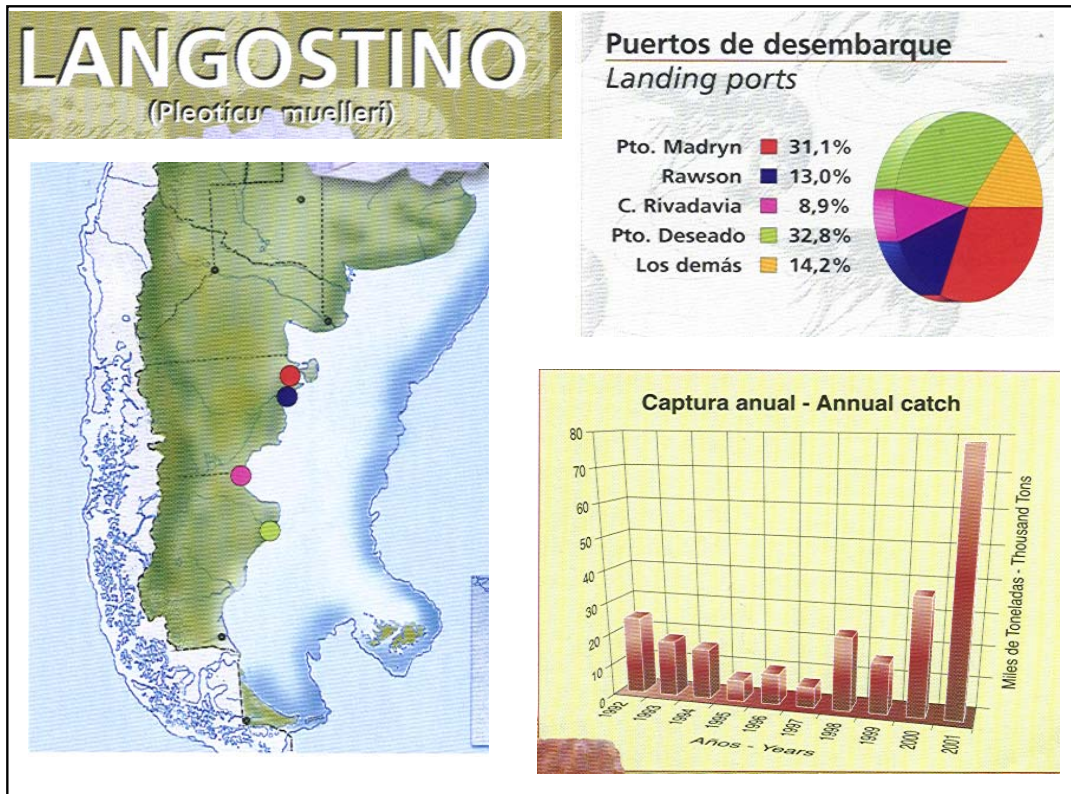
LANGOSTINO
(Pleoticus muelleri)

Puertos de desembarque
Landing ports

Pto. Madryn 31,1%
Rawson 13,0%
C. Rivadavia 8,9%
Pto. Deseado 32,8%
Los demás 14,2%

Captura anual - Annual catch

80
70
60
50
40
30
20
10
0

1992
1993
1994
1995
1996
1997
1998
1999
2000
2001

Años - Years

Miles de Toneladas - Thousand Tons